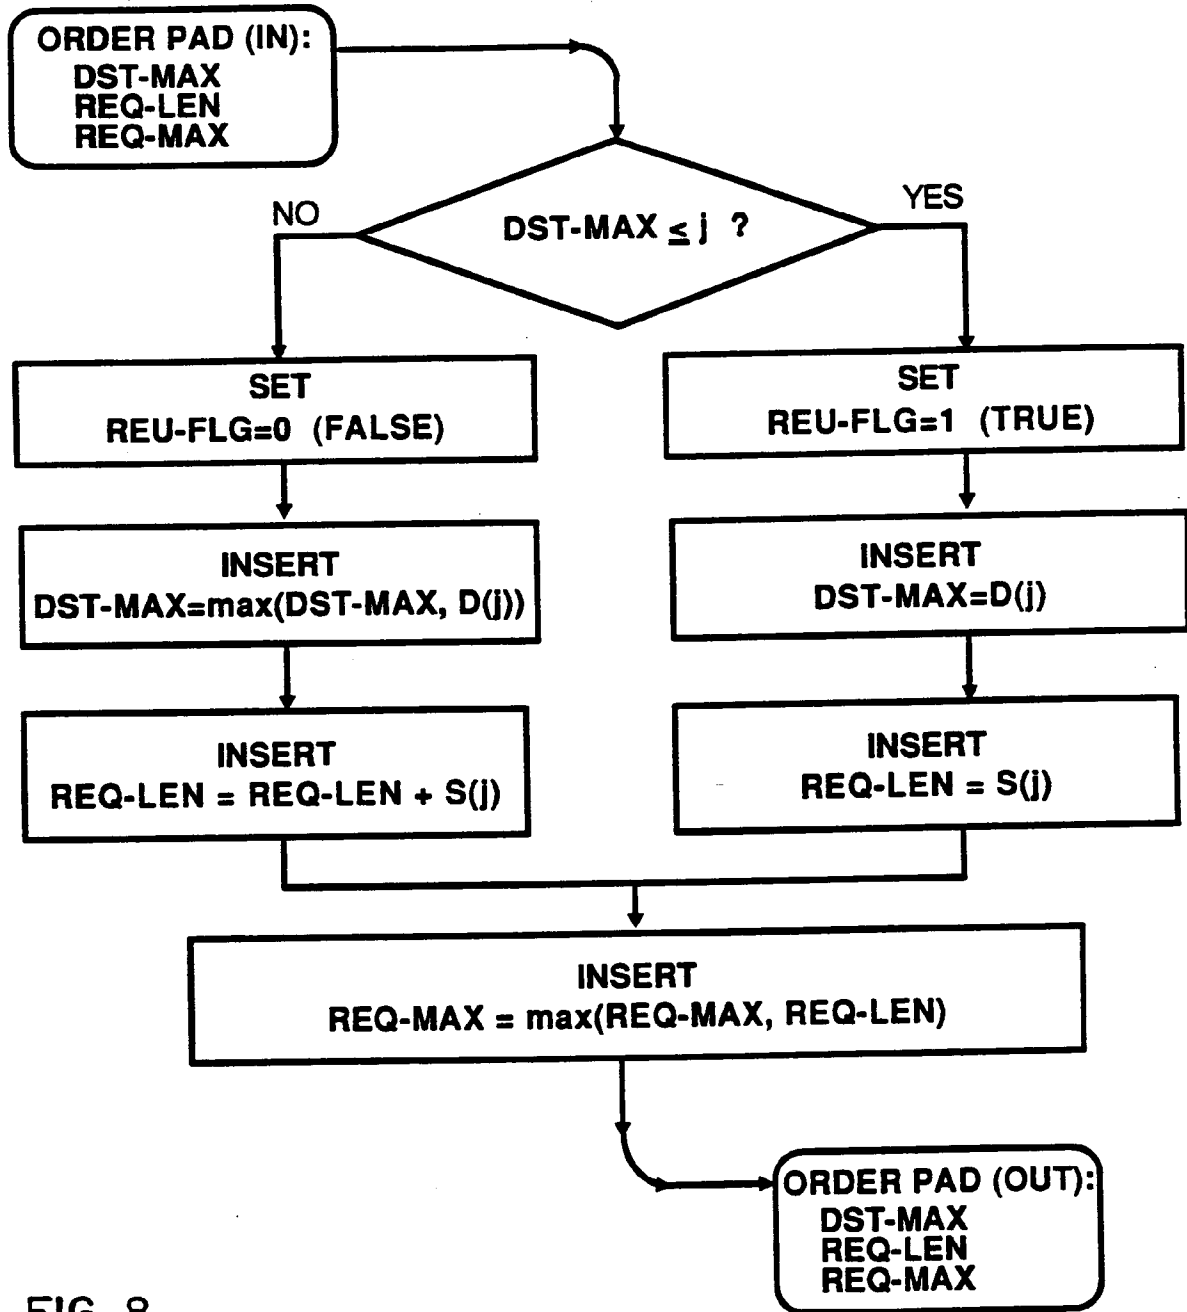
ORDER PAD (IN):
DST-MAX
REQ-LEN
REQ-MAX

NO

DST-MAX $\leq$ j ?

YES

SET
REU-FLG=0 (FALSE)

SET
REU-FLG=1 (TRUE)

INSERT
DST-MAX=max(DST-MAX, D(j))

INSERT
DST-MAX=D(j)

INSERT
REQ-LEN = REQ-LEN + S(j)

INSERT
REQ-LEN = S(j)

INSERT
REQ-MAX = max(REQ-MAX, REQ-LEN)

ORDER PAD (OUT):
DST-MAX
REQ-LEN
REQ-MAX

FIG. 8